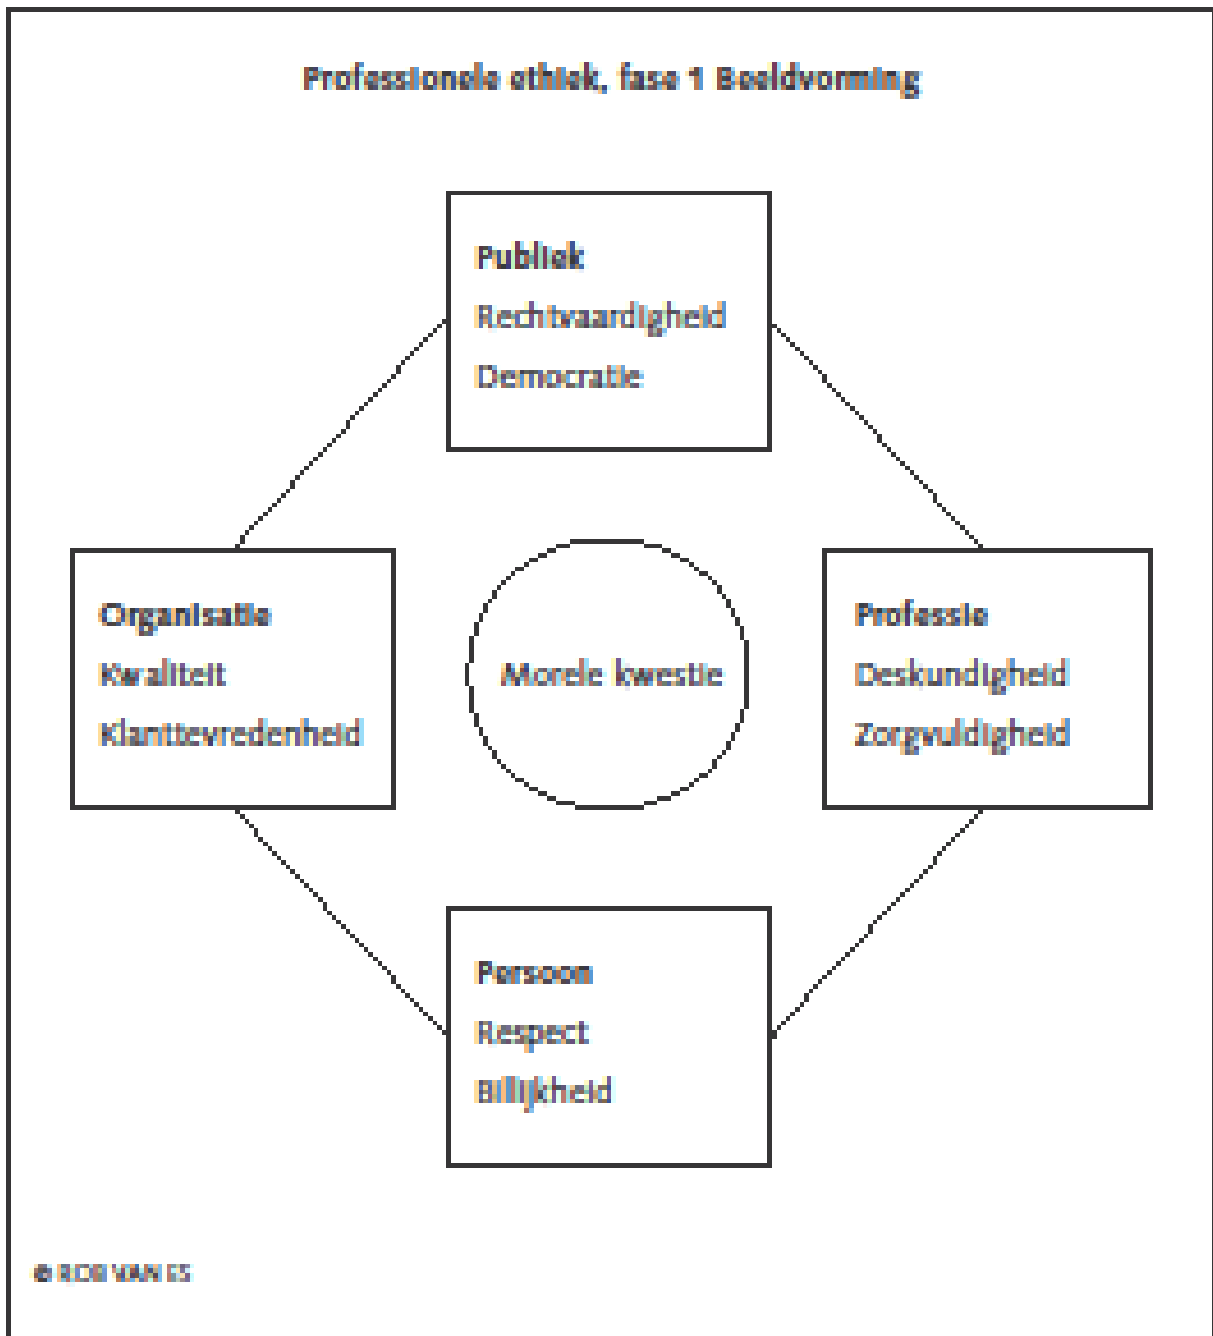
Professionele ethiek, fase 1 Beeldvorming

Publiek
Rechtvaardigheid
Democratie

Organisatie
Kwaliteit
Klanttevredenheid

Morele kwestie

Professie
Deskundigheid
Zorgvuldigheid

Persoon
Respect
Billijkheid

© ROB VAN ES